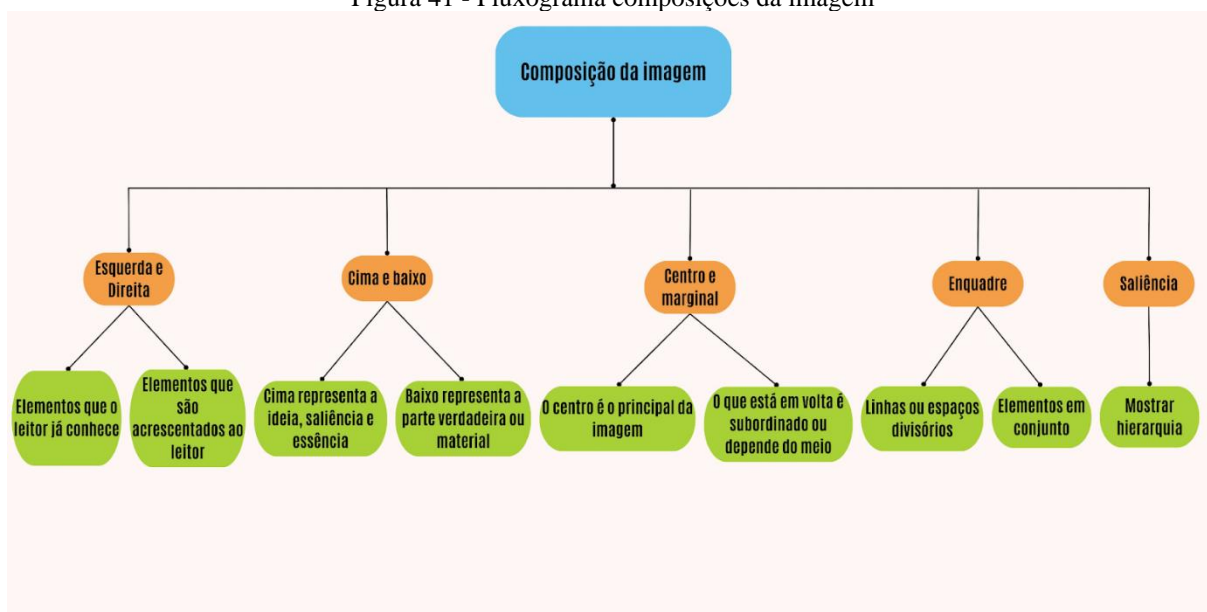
Figura 41 - Fluxograma composições da imagem

Composição da imagem

Esquerda e Direita

Elementos que o leitor já conhece

Elementos que são acrescentados ao leitor

Cima e baixo

Cima representa a ideia, saliência e essência

Baixo representa a parte verdadeira ou material

Centro e marginal

O centro é o principal da imagem

O que está em volta é subordinado ou depende do meio

Enquadre

Linhas ou espaços divisórios

Elementos em conjunto

Saliência

Mostrar hierarquia